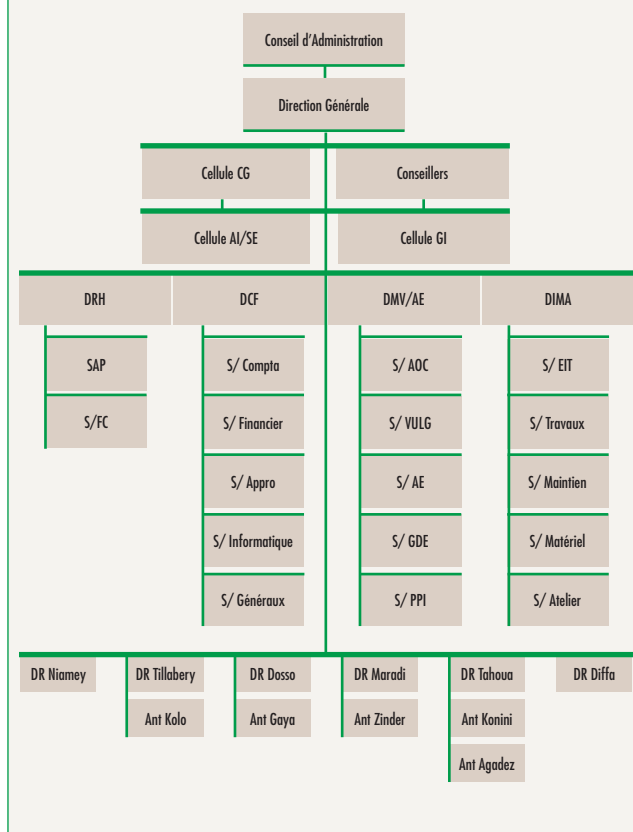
Conseil d'Administration

Direction Générale

Cellule CG

Conseillers

Cellule AI/SE

Cellule GI

DRH

SAP

S/FC

DCF

S/ Compta

S/ Financier

S/ Appro

S/ Informatique

S/ Généraux

DMV/AE

S/ AOC

S/ VULG

S/ AE

S/ GDE

S/ PPI

DIMA

S/ EIT

S/ Travaux

S/ Maintien

S/ Matériel

S/ Atelier

DR Niamey

DR Tillabery

Ant Kolo

DR Dosso

Ant Gaya

DR Maradi

Ant Zinder

DR Tahoua

Ant Konini

Ant Agadez

DR Diffa